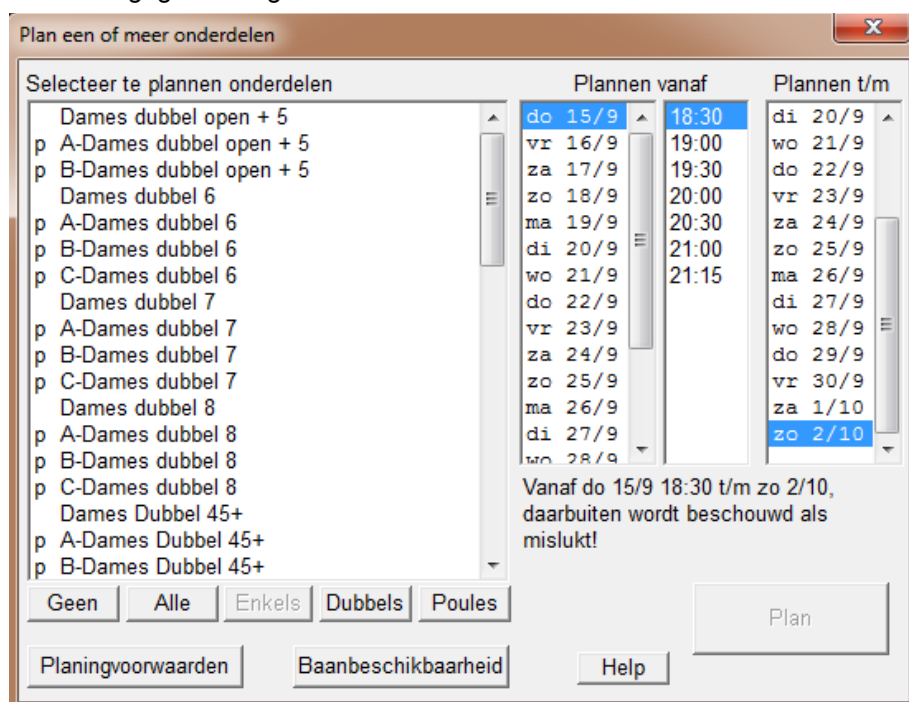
Plan een of meer onderdelen

Selecteer te plannen onderdelen
Dames dubbel open + 5
p A-Dames dubbel open + 5
p B-Dames dubbel open + 5
Dames dubbel 6
p A-Dames dubbel 6
p B-Dames dubbel 6
p C-Dames dubbel 6
Dames dubbel 7
p A-Dames dubbel 7
p B-Dames dubbel 7
p C-Dames dubbel 7
Dames dubbel 8
p A-Dames dubbel 8
p B-Dames dubbel 8
p C-Dames dubbel 8
Dames Dubbel 45+
p A-Dames Dubbel 45+
p B-Dames Dubbel 45+

Plannen vanaf
do 15/9
vr 16/9
za 17/9
zo 18/9
ma 19/9
di 20/9
wo 21/9
do 22/9
vr 23/9
za 24/9
zo 25/9
ma 26/9
di 27/9
wo 28/9

18:30
19:00
19:30
20:00
20:30
21:00
21:15

Plannen t/m
di 20/9
wo 21/9
do 22/9
vr 23/9
za 24/9
zo 25/9
ma 26/9
di 27/9
wo 28/9
do 29/9
vr 30/9
za 1/10
zo 2/10

Vanaf do 15/9 18:30 t/m zo 2/10, daarbuiten wordt beschouwd als mislukt!

Geen Alle Enkels Dubbels Poules

Plan

Planingvoorwaarden Baanbeschikbaarheid Help